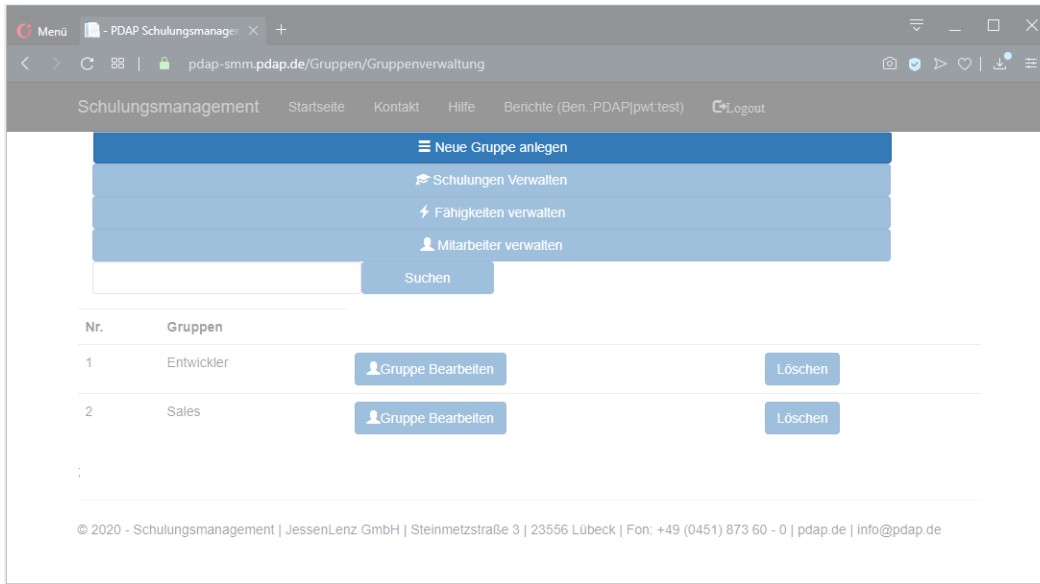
Menü - PDAP Schulungsmanager ×

pdap-smm.pdap.de/Gruppen/Gruppenverwaltung

Schulungsmanagement Startseite Kontakt Hilfe Berichte (Ben.:PDAP|pwt:test) Logout

Neue Gruppe anlegen

Schulungen Verwalten

Fähigkeiten verwalten

Mitarbeiter verwalten

Suchen

| Nr. | Gruppen | | |
|---|---|---|---|
| 1 | Entwickler | Gruppe Bearbeiten | Löschen |
| 2 | Sales | Gruppe Bearbeiten | Löschen |

;

© 2020 - Schulungsmanagement | JessenLenz GmbH | Steinmetzstraße 3 | 23556 Lübeck | Fon: +49 (0451) 873 60 - 0 | pdap.de | info@pdap.de